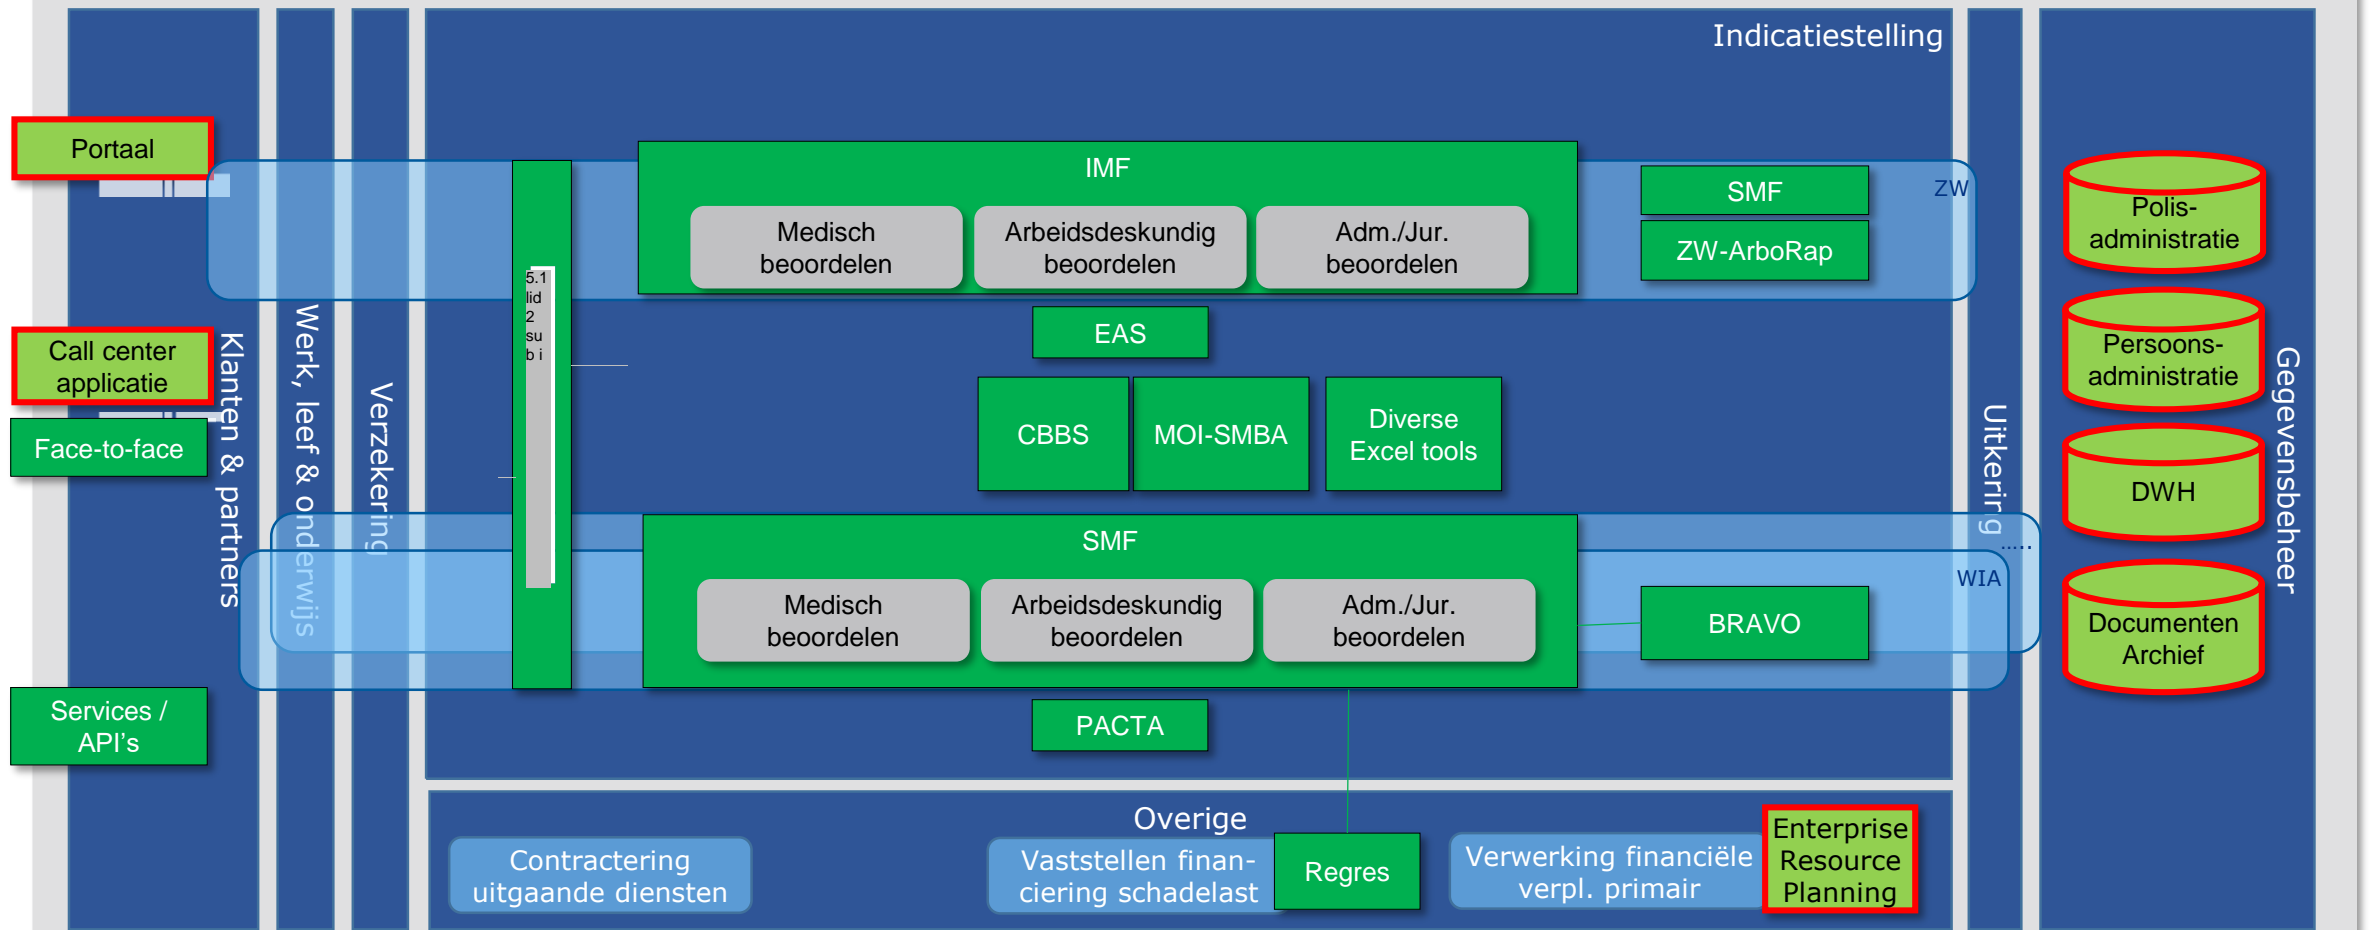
Indicatiestelling

Portaal

Call center applicatie

Face-to-face

Services / API's

Klanten & partners

Werk, leef & onderwijs

Verzekering

5.1 lid 2 su b i

IMF

Medisch beoordelen

Arbeidsdeskundig beoordelen

Adm./Jur. beoordelen

SMF

ZW-ArboRap

ZW

EAS

CBBS

MOI-SMBA

Diverse Excel tools

SMF

Medisch beoordelen

Arbeidsdeskundig beoordelen

Adm./Jur. beoordelen

BRAVO

WIA

PACTA

Uitkering

Polis-administratie

Persoons-administratie

DWH

Documenten Archief

Gegevensbeheer

Overige

Contractering uitgaande diensten

Vaststellen financiering schadelast

Regres

Verwerking financiële verpl. primair

Enterprise Resource Planning